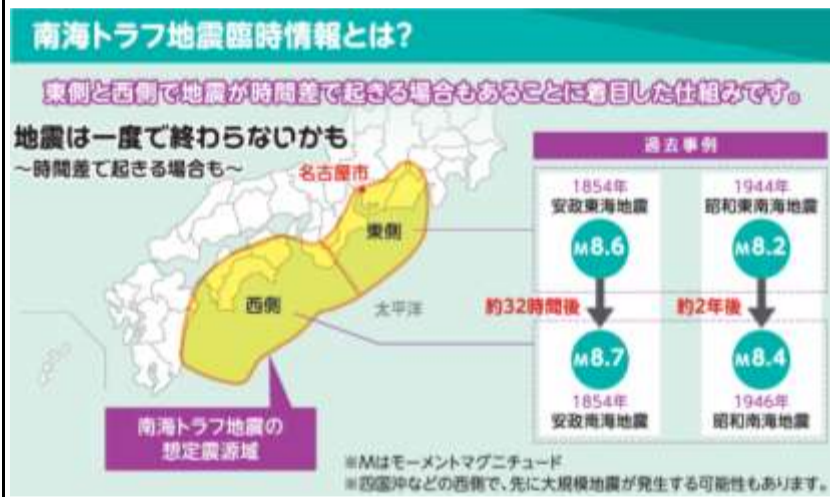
南海トラフ地震臨時情報とは?

東側と西側で地震が時間差で起きる場合もあることに着目した仕組みです。

地震は一度で終わらないかも
～時間差で起きる場合も～

名古屋市

東側

西側

太平洋

南海トラフ地震の想定震源域

過去事例

1854年
安政東海地震
M8.6

約32時間後

M8.7
1854年
安政南海地震

1944年
昭和東南海地震
M8.2

約2年後

M8.4
1946年
昭和南海地震

※Mはモーメントマグニチュード
※四国沖などの西側で、先に大規模地震が発生する可能性もあります。